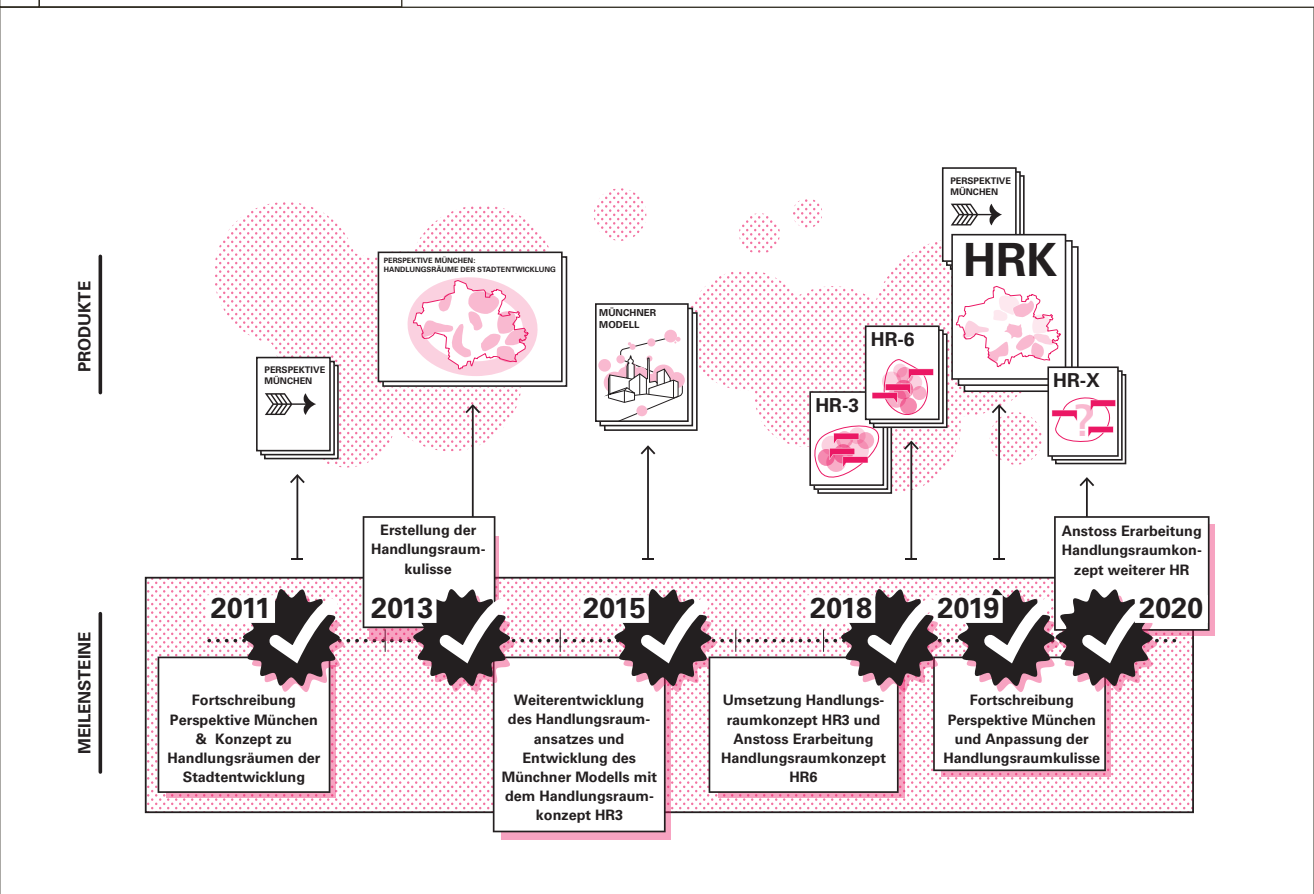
PRODUKTE

PERSPEKTIVE MÜNCHEN

PERSPEKTIVE MÜNCHEN: HANDLUNGSRÄUME DER STADTENTWICKLUNG

MÜNCHNER MODELL

PERSPEKTIVE MÜNCHEN

HRK

HR-6

HR-3

HR-X

MEILENSTEINE

Erstellung der Handlungsraumkulisse

Anstoss Erarbeitung Handlungsraumkonzept weiterer HR

2011

2013

2015

2018

2019

2020

Fortschreibung Perspektive München & Konzept zu Handlungsräumen der Stadtentwicklung

Weiterentwicklung des Handlungsraumansatzes und Entwicklung des Münchner Modells mit dem Handlungsraumkonzept HR3

Umsetzung Handlungsraumkonzept HR3 und Anstoss Erarbeitung Handlungsraumkonzept HR6

Fortschreibung Perspektive München und Anpassung der Handlungsraumkulisse